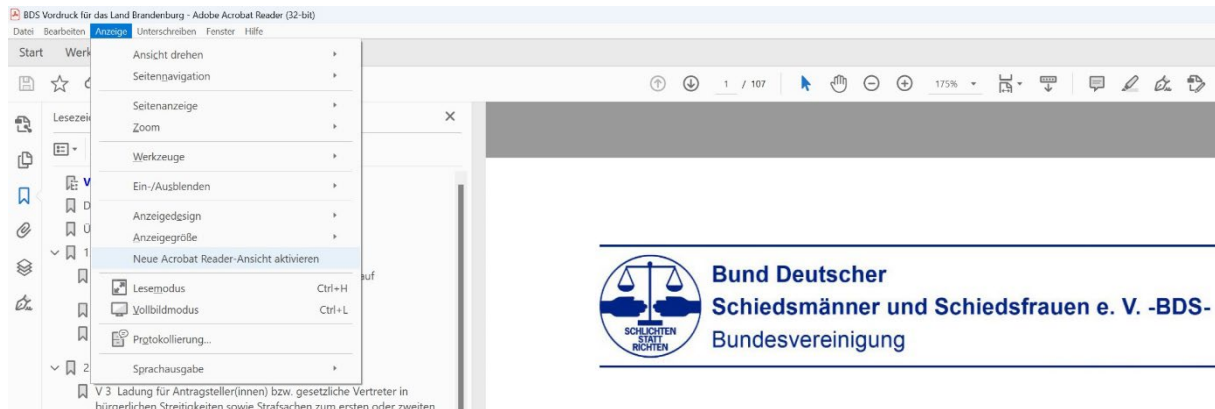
BDS Vordruck für das Land Brandenburg - Adobe Acrobat Reader (32-bit)
Datei Bearbeiten Anzeige Unterschreiben Fenster Hilfe

Start Werk

Ansicht drehen
Seitennavigation
Seitenanzeige
Zoom
Werkzeuge
Ein-/Ausblenden
Anzeigedesign
Anzeigegröße
Neue Acrobat Reader-Ansicht aktivieren
Lesemodus Ctrl+H
Vollbildmodus Ctrl+L
Protokollierung...
Sprachausgabe

1 / 107 175%

Lesezei

V
D
Ü
1
auf
2
V 3 Ladung für Antragsteller(innen) bzw. gesetzliche Vertreter in bürgerlichen Streitigkeiten sowie Strafsachen zum ersten oder zweiten

SCHLICHTEN STATT RICHTEN

Bund Deutscher
Schiedsmänner und Schiedsfrauen e. V. -BDS-
Bundesvereinigung